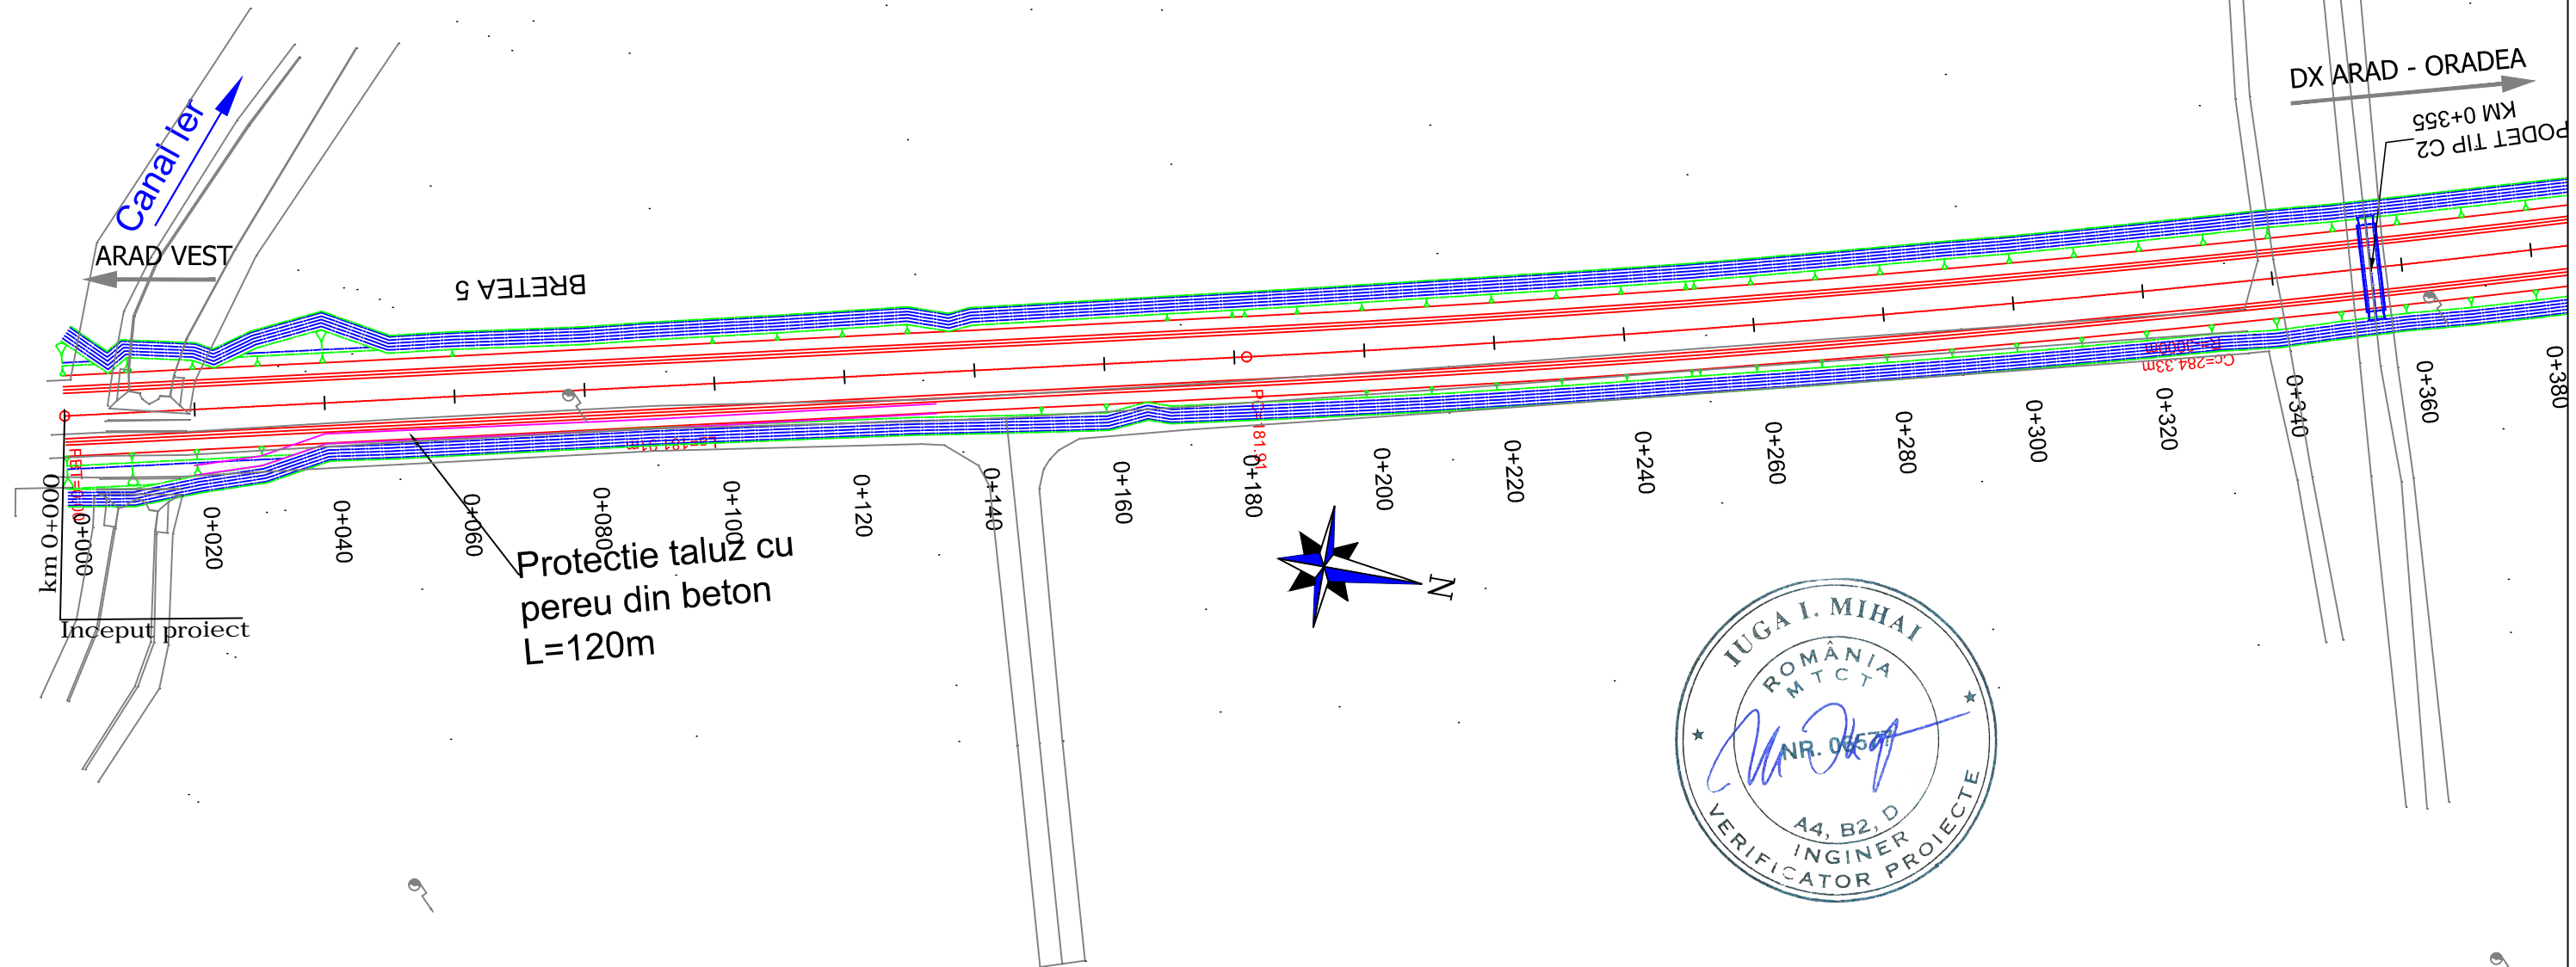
Canal Ier

ARAD VEST

BRETEA 5

DX ARAD - ORADEA

PODET TIP C2
KM 0+355

km 0+000
Inceput proiect

0+000
0+020
0+040
0+060
0+080
0+100
0+120
0+140
0+160
0+180
0+200
0+220
0+240
0+260
0+280
0+300
0+320
0+340
0+360
0+380

PC=181.81

Lc=181.01m

Cc=284.33m

Protectie taluz cu pereu din beton L=120m

N

IUGA I. MIHAI
ROMÂNIA
M T C T
NR. 0657
A4, B2, D
INGINER
VERIFICATOR PROIECTE